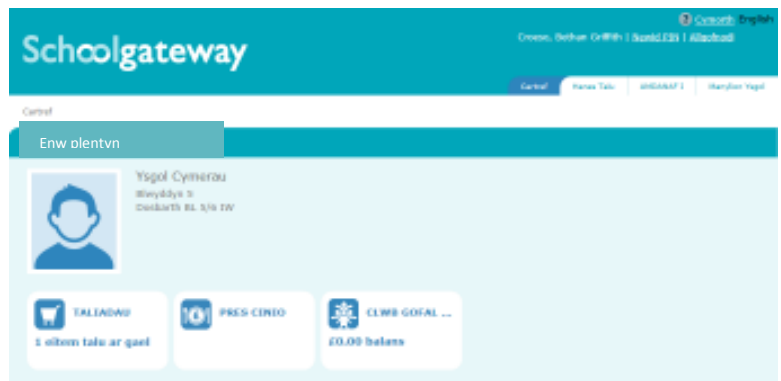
Schoolgateway

Cymraeg English

Croeso, Bethan Griffith | Newid PIN | Allgofnodi

Cartref | Hanes Talu | AMDANAF I | Manylion Ysgol

Cartref

Enw plentyn

Ysgol Cymerau
Blwyddyn 5
Dosbarth BL 5/6 IW

TALIADAU
1 eitem talu ar gael

PRES CINIO

CLWB GOFAL ...
£0.00 balans